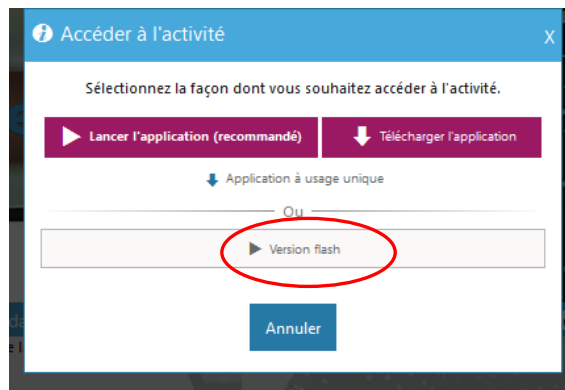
Accéder à l'activité

X

Sélectionnez la façon dont vous souhaitez accéder à l'activité.

Lancer l'application (recommandé)

Télécharger l'application

Application à usage unique

Ou

Version flash

Annuler